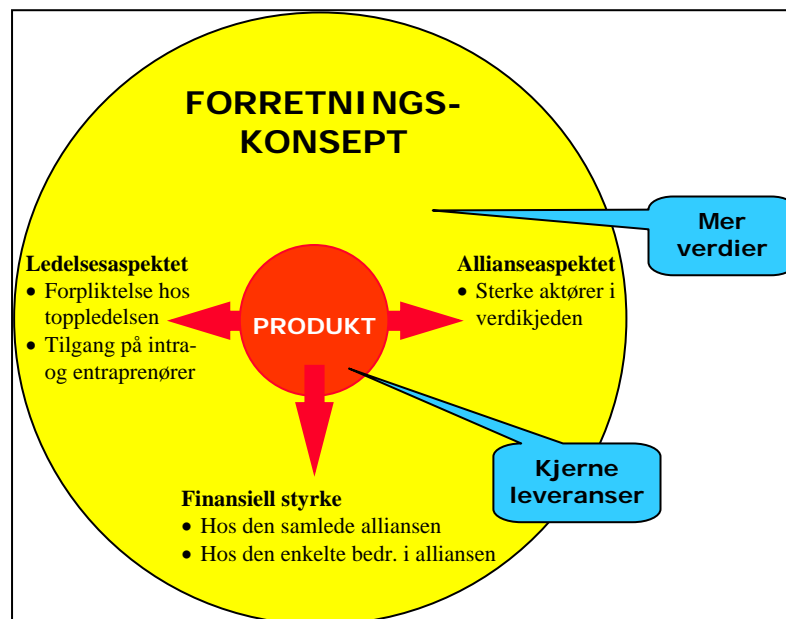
FORRETNINGS-
KONSEPT

Mer verdier

Ledelsesaspektet
• Forpliktelse hos toppledelsen
• Tilgang på intra- og entraprenører

PRODUKT

Allianseaspektet
• Sterke aktører i verdikjeden

Kjerne leveranser

Finansiell styrke
• Hos den samlede alliansen
• Hos den enkelte bedr. i alliansen